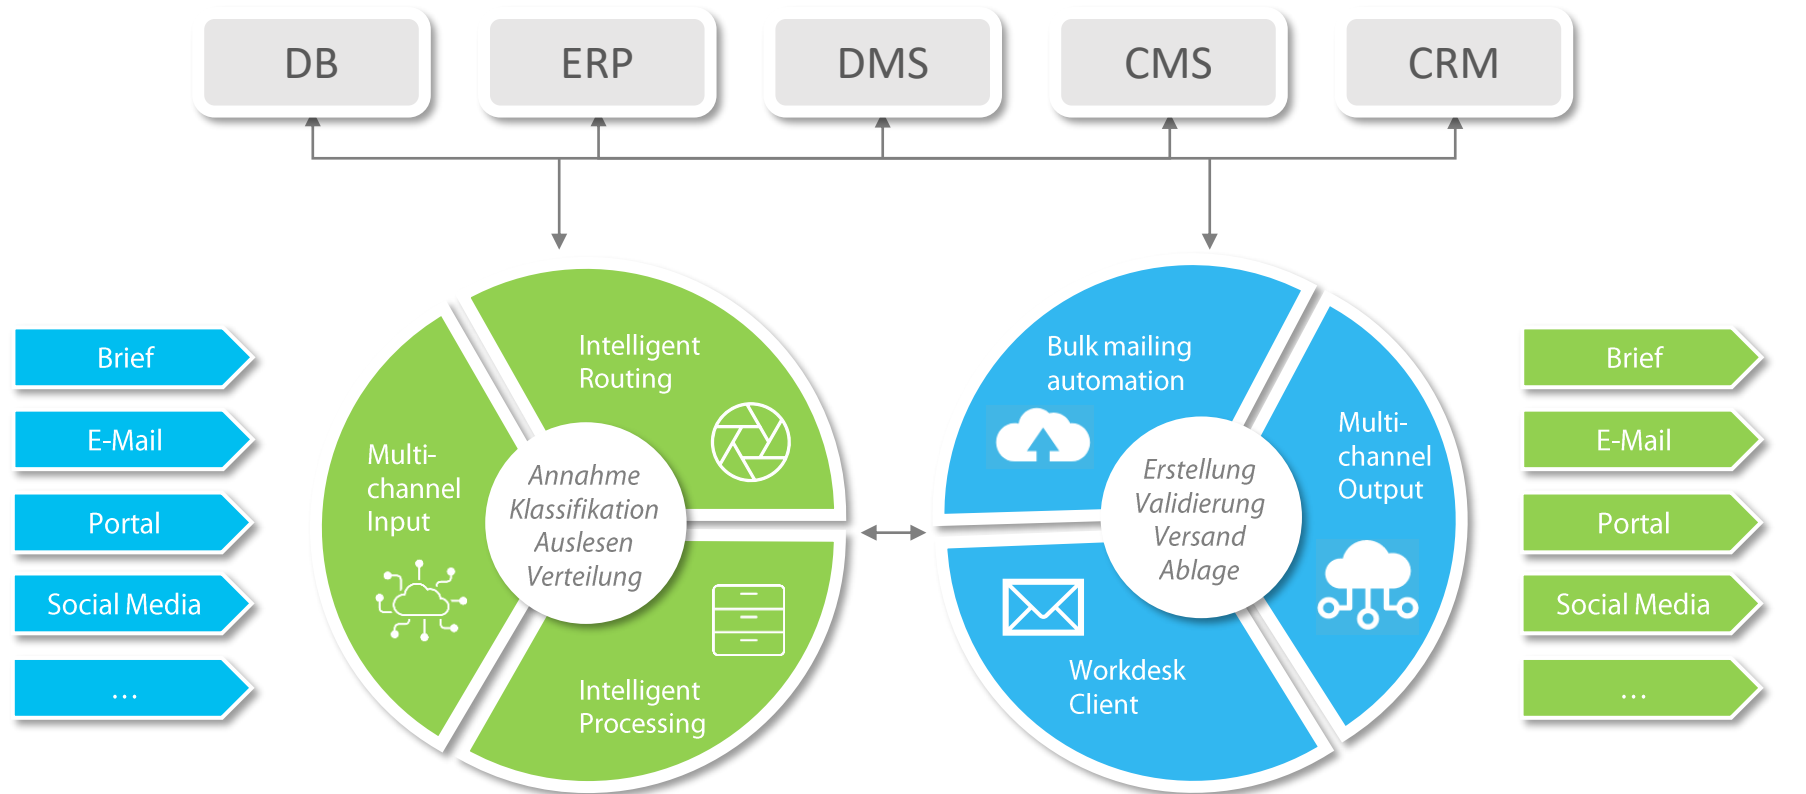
DB
ERP
DMS
CMS
CRM

Brief
E-Mail
Portal
Social Media
...

Intelligent Routing

Multi-channel Input

Annahme
Klassifikation
Auslesen
Verteilung

Intelligent Processing

Bulk mailing automation

Multi-channel Output

Erstellung
Validierung
Versand
Ablage

Workdesk Client

Brief
E-Mail
Portal
Social Media
...